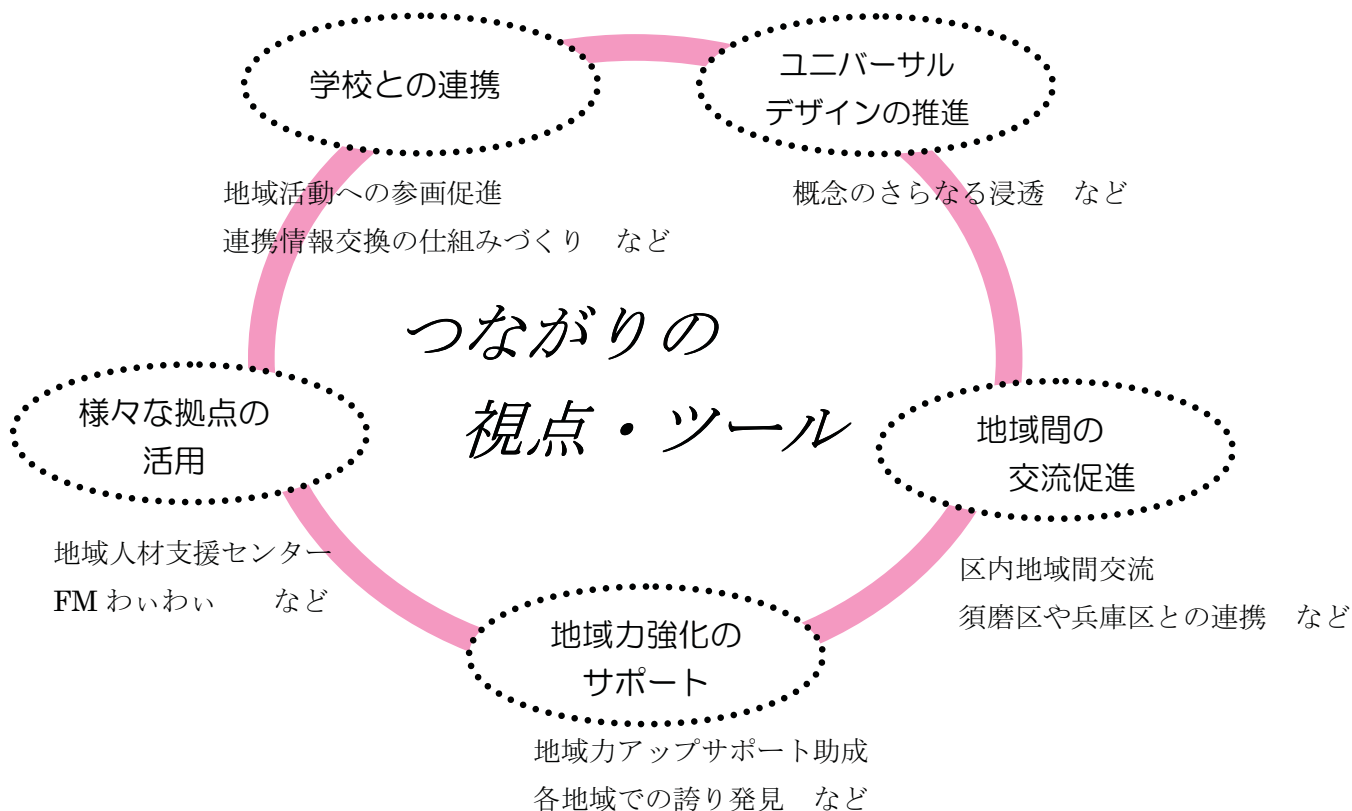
学校との連携

ユニバーサル
デザインの推進

地域活動への参画促進
連携情報交換の仕組みづくり　など

概念のさらなる浸透　など

つながりの
視点・ツール

様々な拠点の
活用

地域間の
交流促進

地域人材支援センター
FM わぃわぃ　　など

区内地域間交流
須磨区や兵庫区との連携　など

地域力強化の
サポート

地域力アップサポート助成
各地域での誇り発見　など